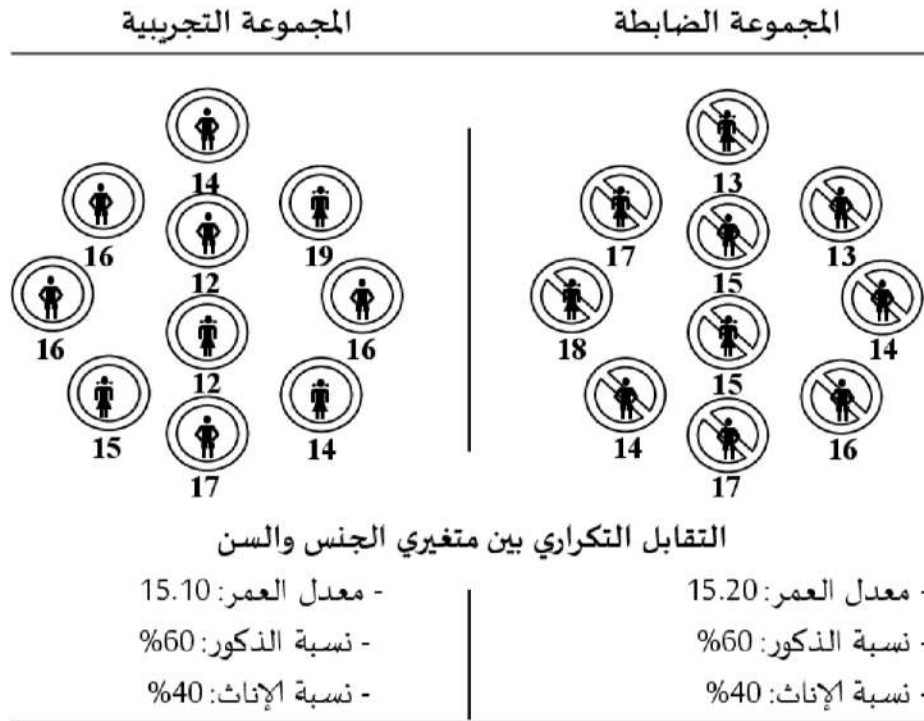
المجموعة الضابطة

المجموعة التجريبية

13
17
13
15
18
14
15
14
16
17

14
16
19
12
16
16
12
15
14
17

التقابل التكراري بين متغيري الجنس والسن

- معدل العمر: 15.20
- نسبة الذكور: 60%
- نسبة الإناث: 40%

- معدل العمر: 15.10
- نسبة الذكور: 60%
- نسبة الإناث: 40%